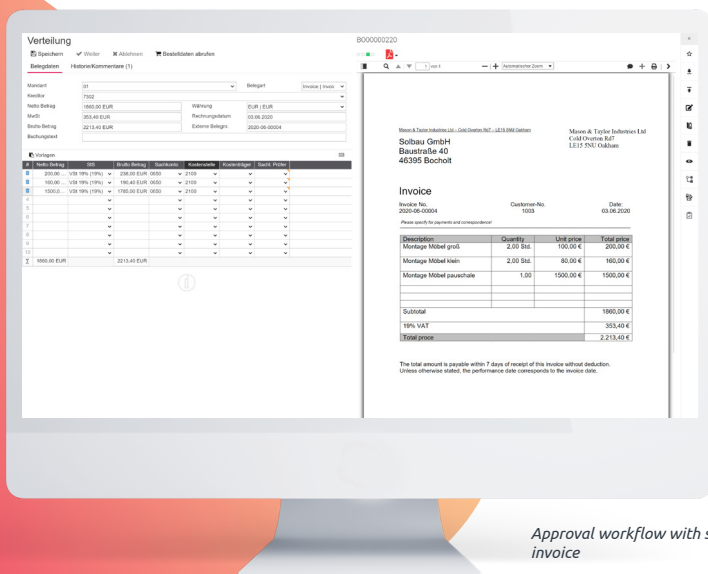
Verteilung

Speichern Weiter Ablehnen Bestelldaten abrufen

Belegdaten Historie/Kommentare (1)

Mandant 01
Belegart Invoice | Invoi
Kreditor 7502
Netto Betrag 1860,00 EUR
Währung EUR | EUR
MwSt 353,40 EUR
Rechnungsdatum 03.06.2020
Brutto Betrag 2213,40 EUR
Externe Belegnr. 2020-06-00004
Buchungstext

Vorlagen

| # | Netto Betrag | StS | Brutto Betrag | Sachkonto | Kostenstelle | Kostenträger | Sachl. Prüfer |
|---|---|---|---|---|---|---|---|
| 1 | 200,00 ... | VSt 19% (19%) | 238,00 EUR | 0650 | 2100 | | |
| 2 | 160,00 ... | VSt 19% (19%) | 190,40 EUR | 0650 | 2100 | | |
| 3 | 1500,0... | VSt 19% (19%) | 1785,00 EUR | 0650 | 2100 | | |
| 4 | | | | | | | |
| 5 | | | | | | | |
| 6 | | | | | | | |
| 7 | | | | | | | |
| 8 | | | | | | | |
| 9 | | | | | | | |
| 10 | | | | | | | |
| Σ | 1860,00 EUR | | 2213,40 EUR | | | | |

B000000220

1 von 1 Automatischer Zoom

Mason & Taylor Industries Ltd – Cold Overton Rd7 – LE15 5NU Oakham

Mason & Taylor Industries Ltd
Cold Overton Rd7
LE15 5NU Oakham

Solbau GmbH
Baustraße 40
46395 Bocholt

Invoice

Invoice No. 2020-06-00004
Customer-No. 1003
Date: 03.06.2020

Please specify for payments and correspondence!

| Description | Quantity | Unit price | Total price |
|---|---|---|---|
| Montage Möbel groß | 2,00 Std. | 100,00 € | 200,00 € |
| Montage Möbel klein | 2,00 Std. | 80,00 € | 160,00 € |
| Montage Möbel pauschale | 1,00 | 1500,00 € | 1500,00 € |
| Subtotal | | | 1860,00 € |
| 19% VAT | | | 353,40 € |
| Total proce | | | 2.213,40 € |

The total amount is payable within 7 days of receipt of this invoice without deduction.
Unless otherwise stated, the performance date corresponds to the invoice date.

Approval workflow with s
invoice